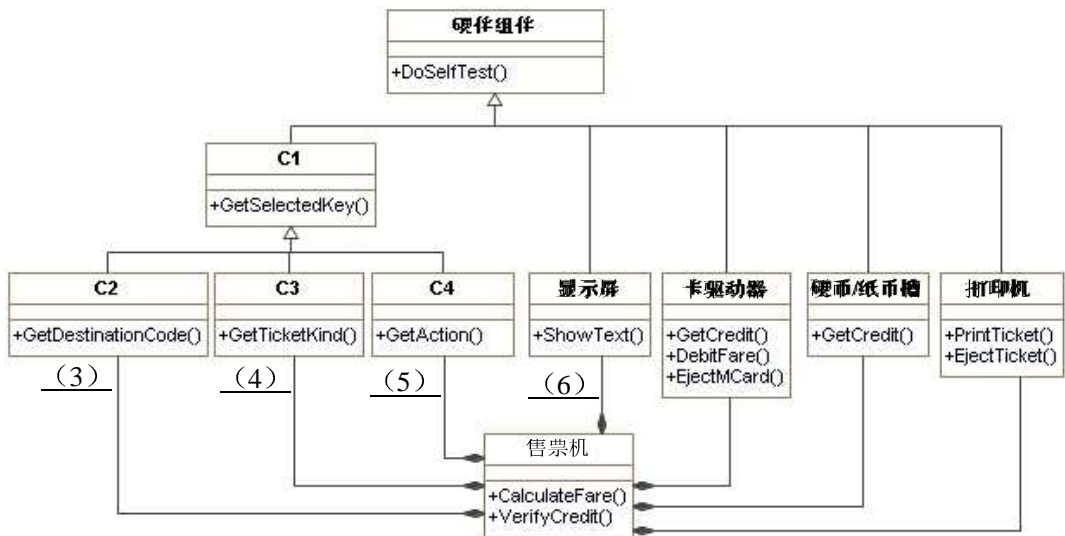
硬件组件

+DoSelfTest()

C1

+GetSelectedKey()

C2

+GetDestinationCode()

C3

+GetTicketKind()

C4

+GetAction()

显示屏

+ShowText()

卡驱动器

+GetCredit()
+DebitFare()
+EjectMCard()

硬币/纸币槽

+GetCredit()

打印机

+PrintTicket()
+EjectTicket()

（3）

（4）

（5）

（6）

售票机

+CalculateFare()
+VerifyCredit()